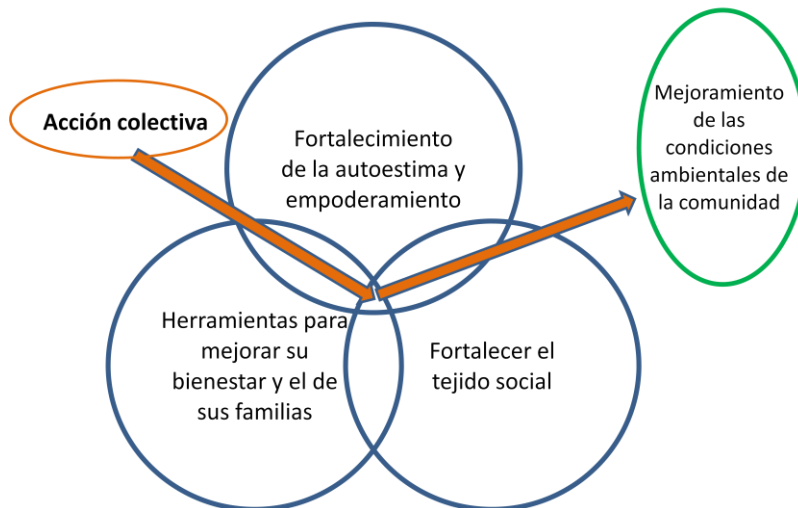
Acción colectiva

Fortalecimiento de la autoestima y empoderamiento

Mejoramiento de las condiciones ambientales de la comunidad

Herramientas para mejorar su bienestar y el de sus familias

Fortalecer el tejido social